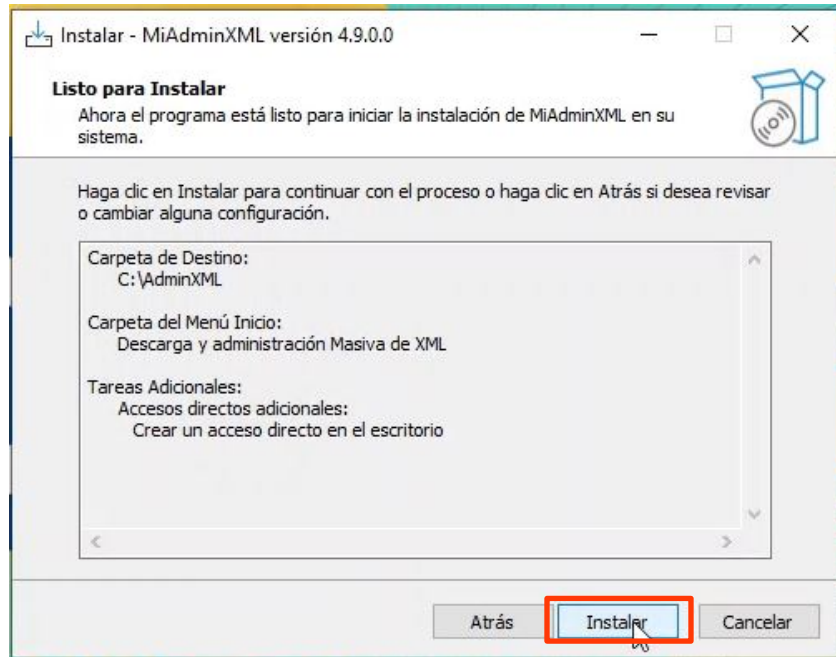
Instalar - MiAdminXML versión 4.9.0.0

Listo para Instalar
Ahora el programa está listo para iniciar la instalación de MiAdminXML en su sistema.

Haga clic en Instalar para continuar con el proceso o haga clic en Atrás si desea revisar o cambiar alguna configuración.

Carpeta de Destino:
C:\AdminXML

Carpeta del Menú Inicio:
Descarga y administración Masiva de XML

Tareas Adicionales:
Accesos directos adicionales:
Crear un acceso directo en el escritorio

Atrás
Instalar
Cancelar